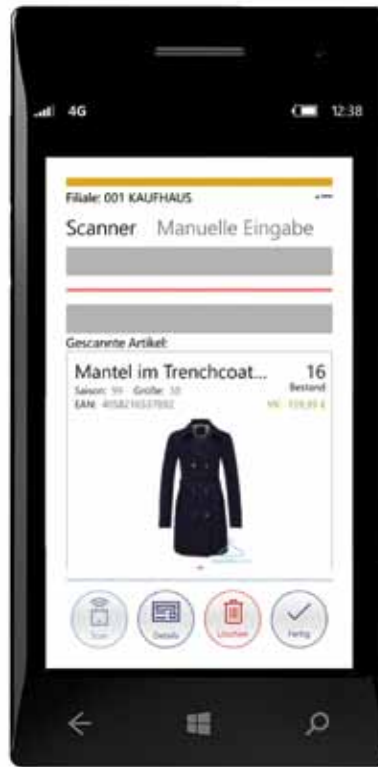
4G

12:38

Filiale: 001 KAUFHAUS

...

Scanner Manuelle Eingabe

Gescannte Artikel:

Mantel im Trenchcoat...

16

Saison: 99 Größe: 38

Bestand

EAN: 4058216537692

VK: 159,95 €

Scan

Details

Löschen

Fertig